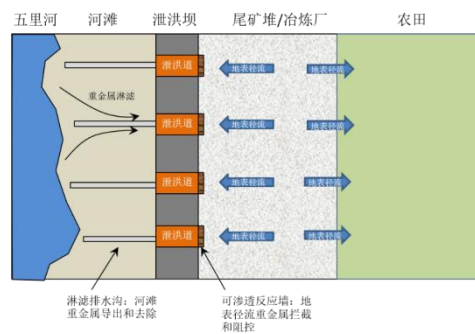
五里河 河滩 泄洪坝 尾矿堆/冶炼厂 农田

重金属淋滤

泄洪道
泄洪道
泄洪道
泄洪道

地表径流
地表径流
地表径流
地表径流
地表径流
地表径流
地表径流
地表径流

淋滤排水沟：河滩重金属导出和去除

可渗透反应墙：地表径流重金属拦截和阻控